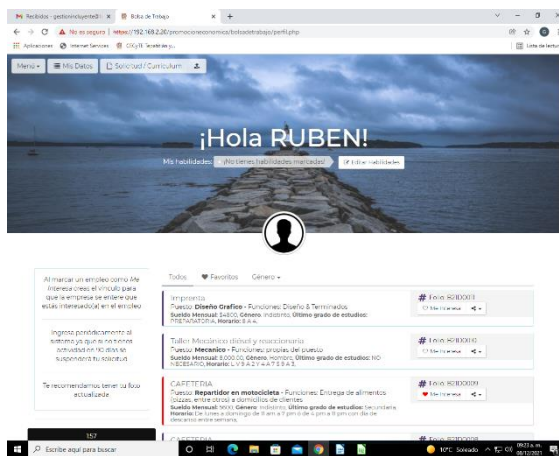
Recibidos - gestioninclusivalte@ | Bolsa de Trabajo

No es seguro | https://192.168.2.20/promocioneconomica/bolsadetrabajo/perfil.php

Aplicaciones | Internet Services | CFDI | Tecate de yu...

Lista de lectura

Menú | Mis Datos | Solicitud / Curriculum

¡Hola RUBEN!

Mis habilidades: ¡No tienes habilidades marcadas! | Editar habilidades

Al marcar un empleo como Me interesa crees el vínculo para que la empresa se entere que estas interesado(a) en el empleo

Ingresa periódicamente al sistema ya que si no tienes actividad en 90 días se suspenderá tu solicitud

Te recomendamos tener tu foto actualizada

157

Todos | Favoritos | Género

Imprenta
Puesto: Diseño Grafico - Funciones: Diseño & Terminados
Sueldo Mensual: 14800, Género: Indistinto, Último grado de estudios: PREPARATORIA, Horario: 8 A 4
# Folio: 82100011
Me interesa

Taller Mecánico diésel y maquinaria
Puesto: Mecanico - Funciones: propias del puesto
Sueldo Mensual: 3,000.00, Género: Hombre, Último grado de estudios: NO NECESARIO, Horario: L V 9 A 2 Y 4 A 7 S 9 A 2.
# Folio: 82100010
Me interesa

CAFETERIA
Puesto: Repartidor en motocicleta - Funciones: Entrega de alimentos (pizzas, entre otros) a domicilios de clientes
Sueldo Mensual: 5600, Género: Indistinto, Último grado de estudios: Secundaria, Horario: De lunes a domingo de 11 am a 7 pm o de 4 pm a 11 pm con día de descanso entre semana.
# Folio: 82100009
Me interesa

CAFETERIA
# Folio: 82100008

Escribe aquí para buscar

10°C Soleado 09:23 a. m. 08/12/2021